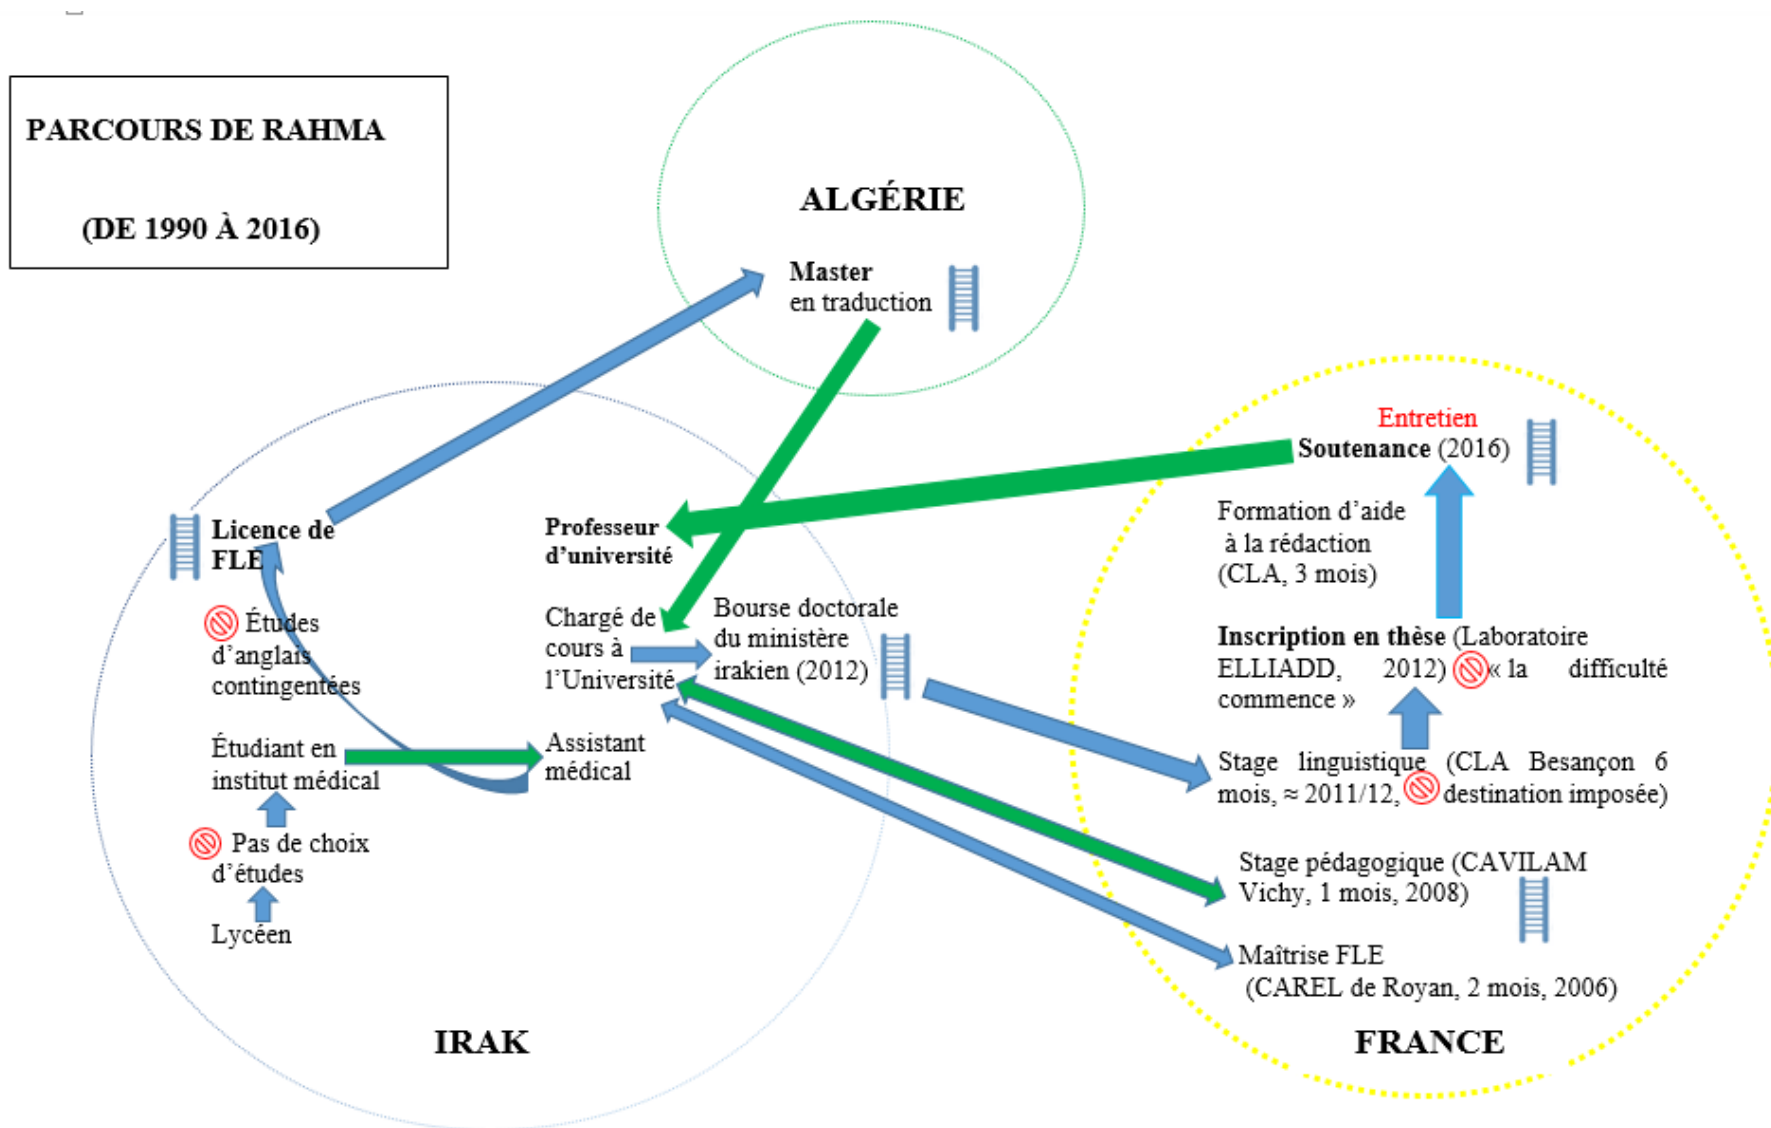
PARCOURS DE RAHMA

(DE 1990 À 2016)

ALGÉRIE

Master en traduction

Entretien
Soutenance (2016)

Formation d'aide à la rédaction (CLA, 3 mois)

Licence de FLE

Professeur d'université

Études d'anglais contingentées

Chargé de cours à l'Université

Bourse doctorale du ministère irakien (2012)

Inscription en thèse (Laboratoire ELLIADD, 2012) « la difficulté commence »

Étudiant en institut médical

Assistant médical

Stage linguistique (CLA Besançon 6 mois, ≈ 2011/12, destination imposée)

Pas de choix d'études

Stage pédagogique (CAVILAM Vichy, 1 mois, 2008)

Lycéen

Maîtrise FLE (CAREL de Royan, 2 mois, 2006)

IRAK

FRANCE